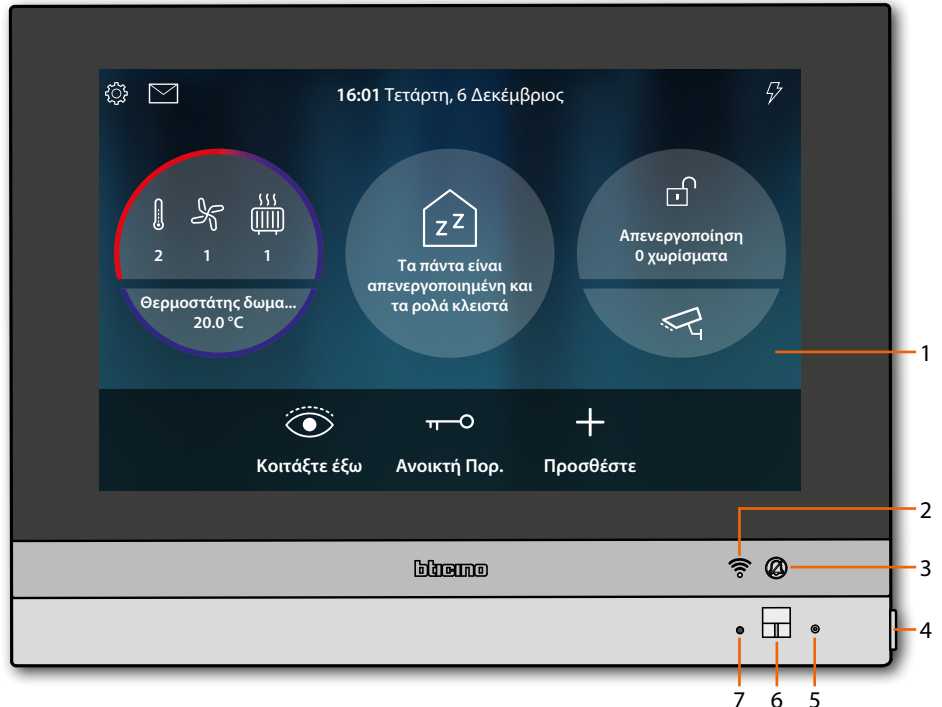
16:01 Τετάρτη, 6 Δεκέμβριος

2 1 1

Θερμοστάτης δωμα...
20.0 °C

z Z

Τα πάντα είναι απενεργοποιημένη και τα ρολά κλειστά

Απενεργοποίηση
0 χωρίσματα

Κοιτάξτε έξω

Ανοικτή Πορ.

Προσθέστε

bticino

1
2
3
4
7 6 5